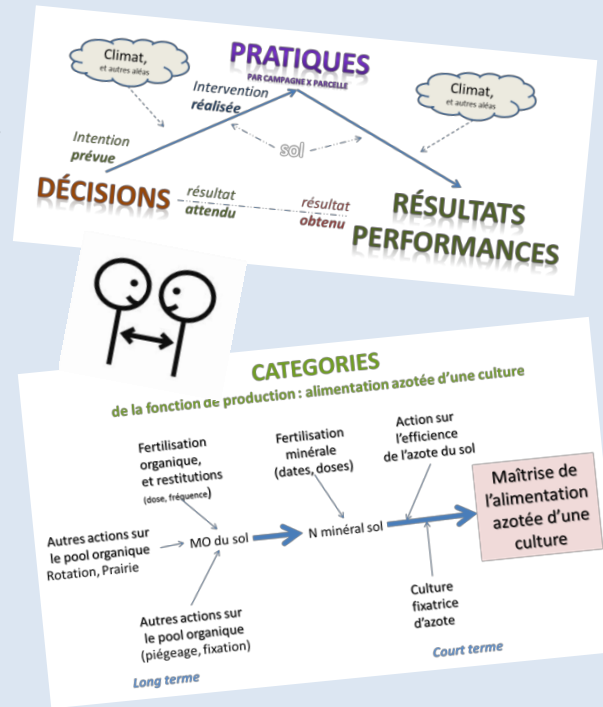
PRATIQUES
PAR CAMPAGNE X PARCELLE

Climat,
et autres aléas

Climat,
et autres aléas

Intervention
réalisée

Intention
prévue

sol

DÉCISIONS

résultat
attendu

résultat
obtenu

RÉSULTATS
PERFORMANCES

CATEGORIES
de la fonction de production : alimentation azotée d'une culture

Fertilisation organique, et restitutions (dose, fréquence)

Fertilisation minérale (dates, doses)

Action sur l'efficience de l'azote du sol

Autres actions sur le pool organique Rotation, Prairie

MO du sol

N minéral sol

Maîtrise de l'alimentation azotée d'une culture

Autres actions sur le pool organique (piégeage, fixation)

Culture fixatrice d'azote

Long terme

Court terme